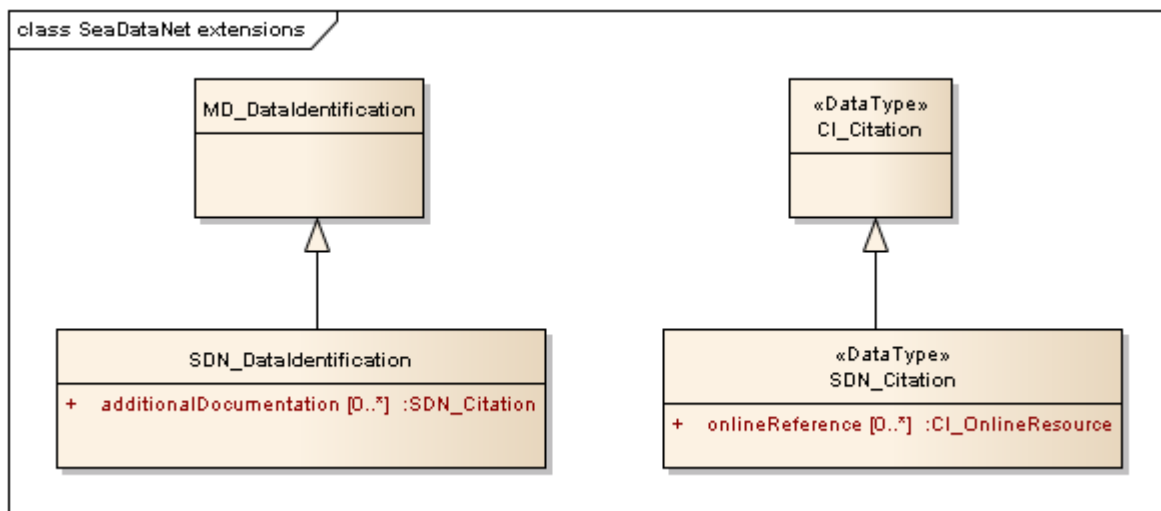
class SeaDataNet extensions

MD_DataIdentification

«DataType»
CI_Citation

SDN_DataIdentification

+ additionalDocumentation [0..*] :SDN_Citation

«DataType»
SDN_Citation

+ onlineReference [0..*] :CI_OnlineResource